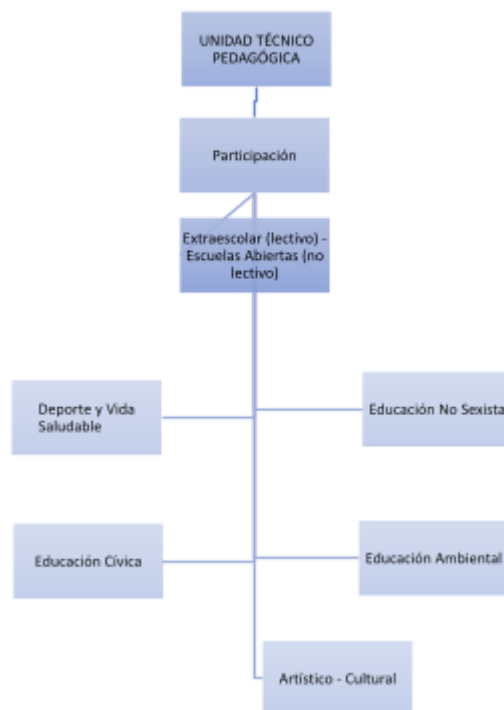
UNIDAD TÉCNICO PEDAGÓGICA

Participación

Extraescolar (lectivo) - Escuelas Abiertas (no lectivo)

Deporte y Vida Saludable

Educación No Sexista

Educación Cívica

Educación Ambiental

Artístico - Cultural